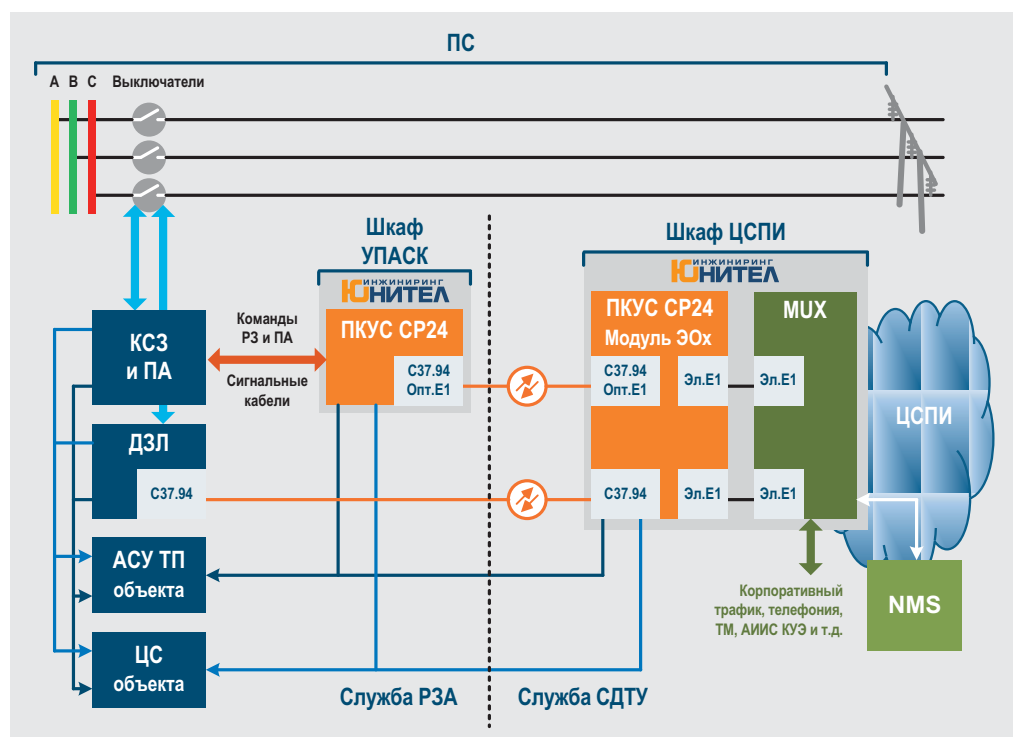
ПС

A B C Выключатели

Шкаф УПАСК

ИНЖИНИРИНГ ЮНИТЕЛ

ПКУС СР24

С37.94 Опт.Е1

Команды РЗ и ПА

Сигнальные кабели

КСЗ и ПА

ДЗЛ

С37.94

АСУ ТП объекта

ЦС объекта

Шкаф ЦСПИ

ИНЖИНИРИНГ ЮНИТЕЛ

ПКУС СР24 Модуль ЭОх

С37.94 Опт.Е1

Эл.Е1

Эл.Е1

С37.94

Эл.Е1

Эл.Е1

MUX

ЦСПИ

NMS

Корпоративный трафик, телефония, ТМ, АИИС КУЭ и т.д.

Служба РЗА

Служба СДТУ